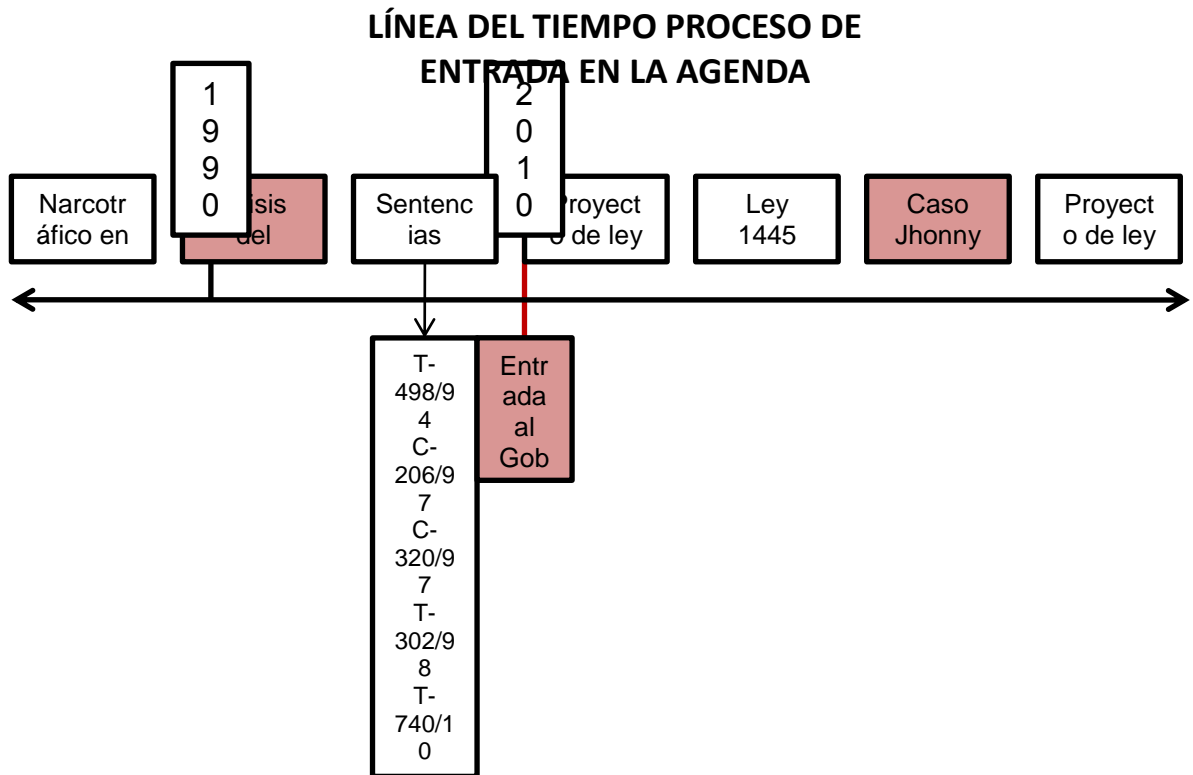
LÍNEA DEL TIEMPO PROCESO DE ENTRADA EN LA AGENDA

1990

2010

Narcotráfico en

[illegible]isis del

Sentencias

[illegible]royecto de ley

Ley 1445

Caso Jhonny

Proyecto de ley

T-498/94
C-206/97
C-320/97
T-302/98
T-740/10

Entrada al Gob